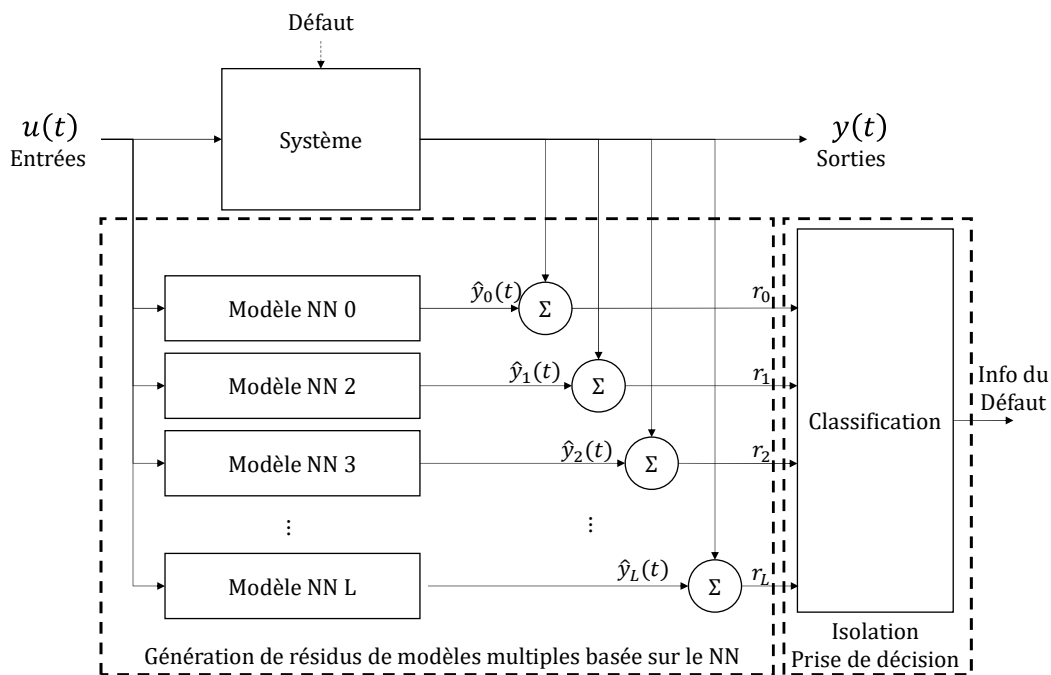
Défaut

$u(t)$
Entrées

Système

$y(t)$
Sorties

Modèle NN 0

$\hat{y}_0(t)$

$\Sigma$

$r_0$

Modèle NN 2

$\hat{y}_1(t)$

$\Sigma$

$r_1$

Modèle NN 3

$\hat{y}_2(t)$

$\Sigma$

$r_2$

⋮

⋮

Modèle NN L

$\hat{y}_L(t)$

$\Sigma$

$r_L$

Classification

Info du Défaut

Génération de résidus de modèles multiples basée sur le NN

Isolation
Prise de décision